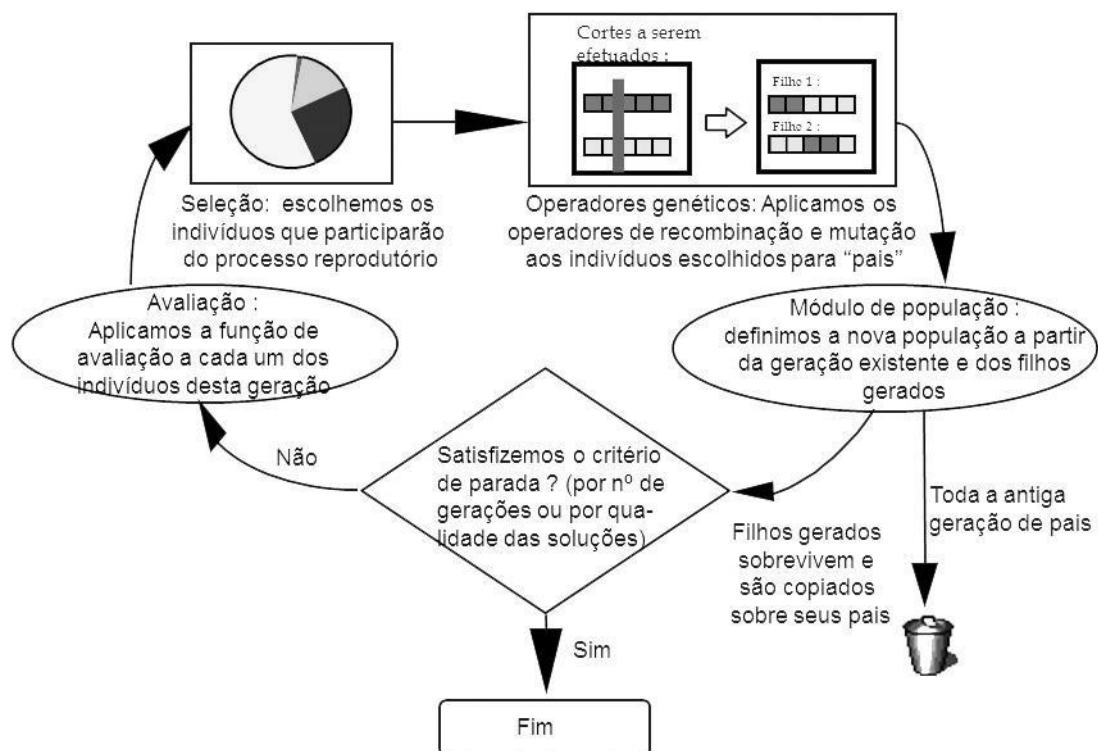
Cortes a serem efetuados :

Filho 1 :

Filho 2 :

Seleção: escolhemos os indivíduos que participarão do processo reprodutório

Operadores genéticos: Aplicamos os operadores de recombinação e mutação aos indivíduos escolhidos para "pais"

Avaliação : Aplicamos a função de avaliação a cada um dos indivíduos desta geração

Módulo de população : definimos a nova população a partir da geração existente e dos filhos gerados

Não

Satisfizemos o critério de parada ? (por nº de gerações ou por qualidade das soluções)

Toda a antiga geração de pais

Filhos gerados sobrevivem e são copiados sobre seus pais

Sim

Fim